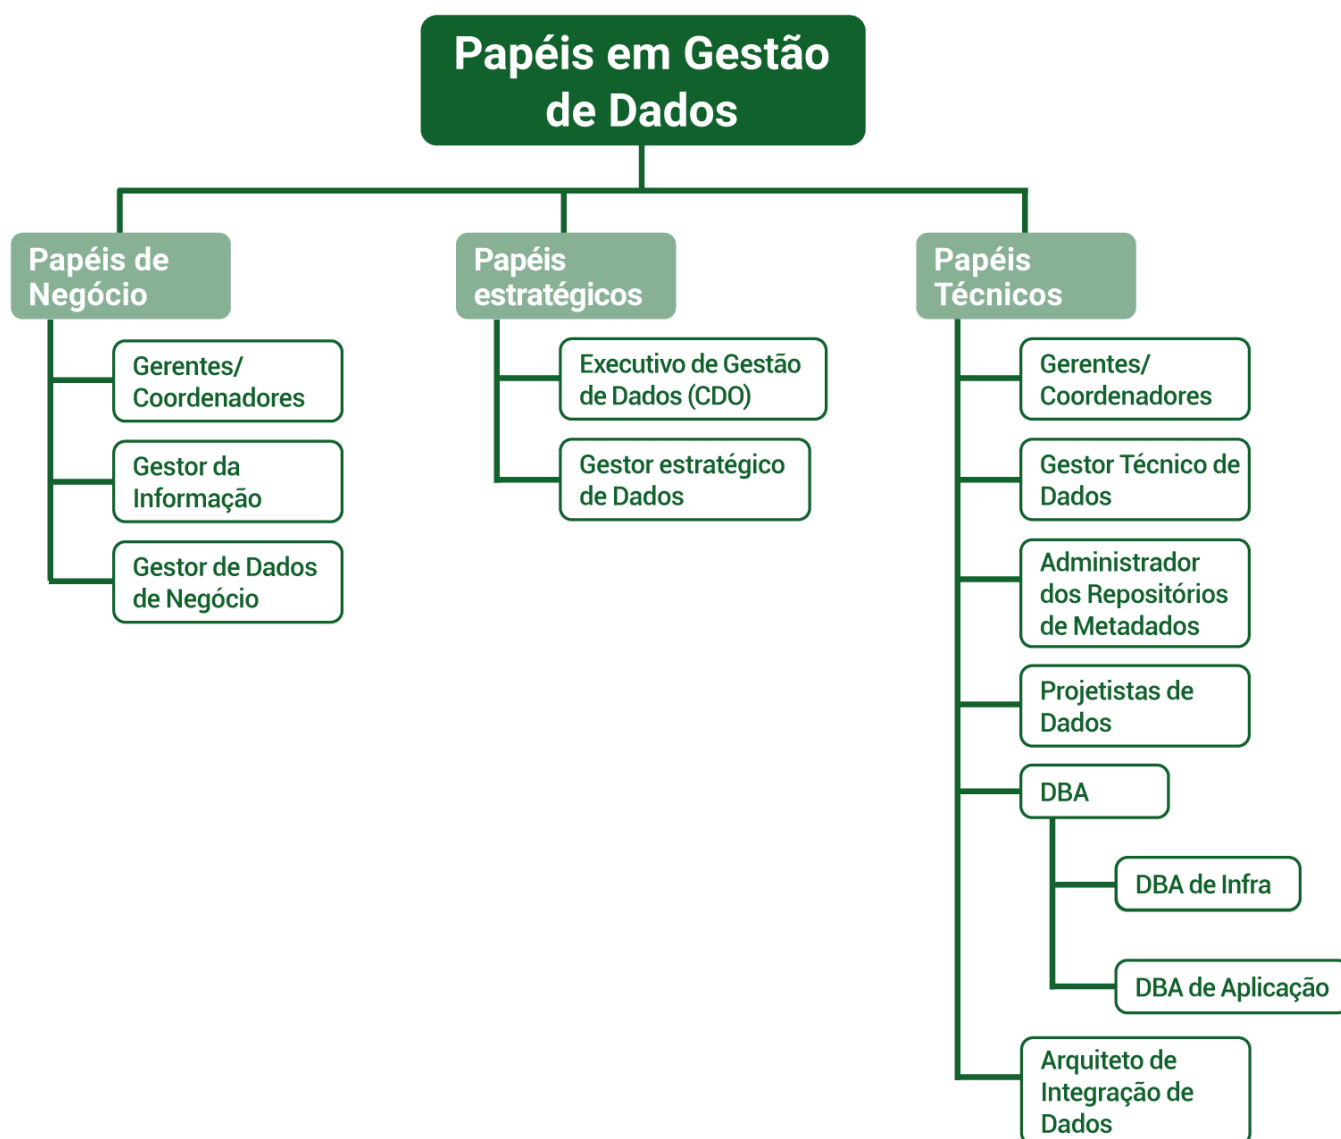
Papéis em Gestão de Dados

Papéis de Negócio

Gerentes/ Coordenadores

Gestor da Informação

Gestor de Dados de Negócio

Papéis estratégicos

Executivo de Gestão de Dados (CDO)

Gestor estratégico de Dados

Papéis Técnicos

Gerentes/ Coordenadores

Gestor Técnico de Dados

Administrador dos Repositórios de Metadados

Projetistas de Dados

DBA

DBA de Infra

DBA de Aplicação

Arquiteto de Integração de Dados